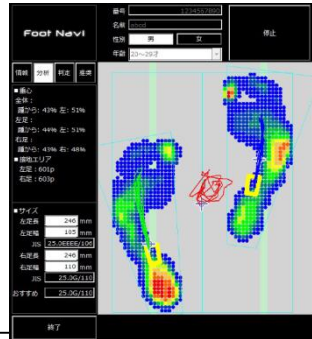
Foot Navi

番号 1234567890
名前 abcd
性別 男 女
年齢 20～29才

停止

情報 分析 判定 推奨

■重心
全体：
踵から：43% 左：51%
左足：
踵から：44% 左：51%
右足：
踵から：43% 右：48%
■接地エリア
左足：601p
右足：603p

■サイズ
左足長 240 mm
左足幅 105 mm
JIS 25.0EEEE/106
右足長 240 mm
右足幅 110 mm
JIS 25.0G/110
おすすめ 25.0G/110

終了